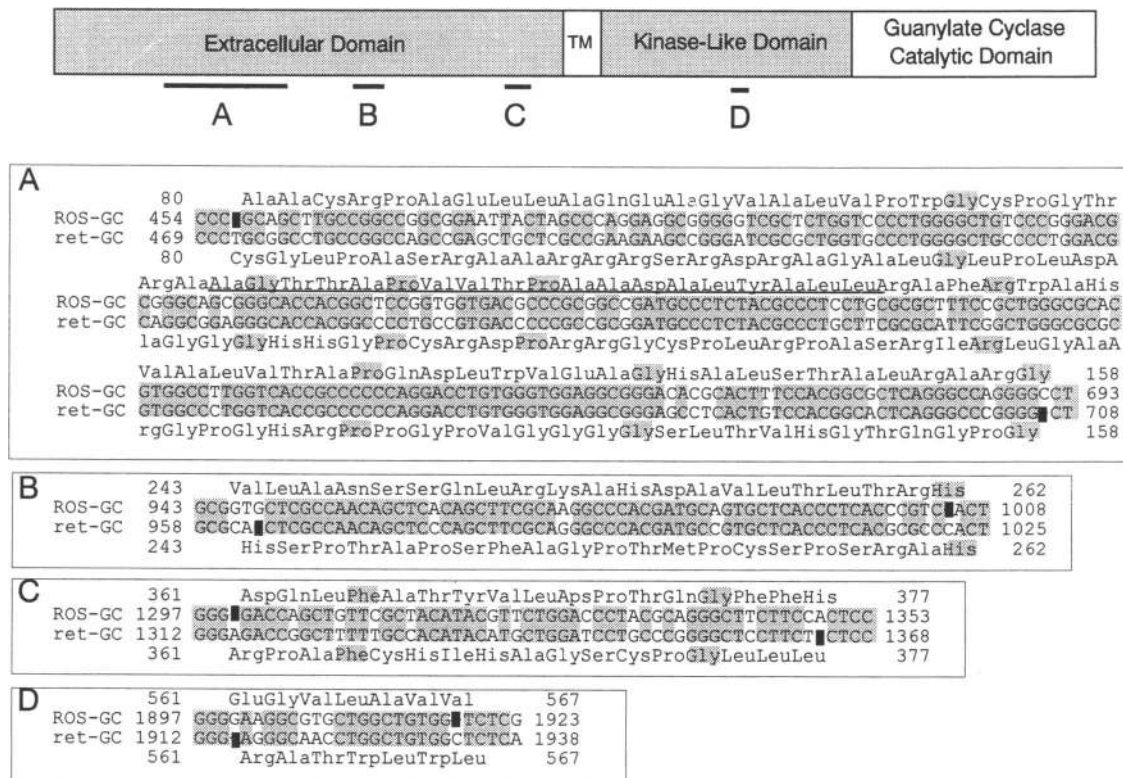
Extracellular Domain | TM | Kinase-Like Domain | Guanylate Cyclase Catalytic Domain

A B C D

A
80 AlaAlaCysArgProAlaGluLeuLeuAlaGlnGluAlaGlyValAlaLeuValProTrpGlyCysProGlyThr
ROS-GC 454 CCCGCAGCTTGCCGGCCGGCGGAATTACTAGCCCAGGAGGCGGGGGTCGCTCTGGTCCCCTGGGGCTGTCCCGGGACG
ret-GC 469 CCCTGCGGCCTGCCGGCCAGCCGAGCTGCTCGCCGAAGAAGCCGGGATCGCGCTGGTGCCCTGGGGCTGCCCCTGGACG
80 CysGlyLeuProAlaSerArgAlaAlaArgArgSerArgAspArgAlaGlyAlaLeuGlyLeuProLeuAspA
ArgAlaAlaGlyThrThrAlaProValValThrProAlaAlaAspAlaLeuTyrAlaLeuLeuArgAlaPheArgTrpAlaHis
ROS-GC CGGGCAGCGGGCACCACGGCTCCGGTGGTGACGCCCGCGGCCGATGCCCTCTACGCCCTCCTGCGCGCTTTCCGCTGGGCGCAC
ret-GC CAGGCGGAGGGCACCACGGCCCTGCCGTGACCCCCGCCGCGGATGCCCTCTACGCCCTGCTTCGCGCATTCGGCTGGGCGCGC
laGlyGlyGlyHisHisGlyProCysArgAspProArgArgGlyCysProLeuArgProAlaSerArgIleArgLeuGlyAlaA
ValAlaLeuValThrAlaProGlnAspLeuTrpValGluAlaGlyHisAlaLeuSerThrAlaLeuArgAlaArgGly 158
ROS-GC GTGGCCTTGGTCACCGCCCCCCAGGACCTGTGGGTGGAGGCGGGACACGCACTTTCCACGGCGCTCAGGGCCAGGGGCCT 693
ret-GC GTGGCCCTGGTCACCGCCCCCCAGGACCTGTGGGTGGAGGCGGGAGCCTCACTGTCCACGGCACTCAGGGCCCGGGGCT 708
rgGlyProGlyHisArgProProGlyProValGlyGlyGlyGlySerLeuThrValHisGlyThrGlnGlyProGly 158

B
243 ValLeuAlaAsnSerSerGlnLeuArgLysAlaHisAspAlaValLeuThrLeuThrArgHis 262
ROS-GC 943 GCGGTGCTCGCCAACAGCTCACAGCTTCGCAAGGCCCACGATGCAGTGCTCACCCTCACCCGTCACT 1008
ret-GC 958 GCGCACTCGCCAACAGCTCCCAGCTTCGCAGGGCCCACGATGCCGTGCTCACCCTCACGCGCCACT 1025
243 HisSerProThrAlaProSerPheAlaGlyProThrMetProCysSerProSerArgAlaHis 262

C
361 AspGlnLeuPheAlaThrTyrValLeuApsProThrGlnGlyPhePheHis 377
ROS-GC 1297 GGGGACCAGCTGTTCGCTACATACGTTCTGGACCCTACGCAGGGCTTCTTCCACTCC 1353
ret-GC 1312 GGGAGACCGGCTTTTGCCACATACATGCTGGATCCTGCCCGGGGCTCCTTCTCTCC 1368
361 ArgProAlaPheCysHisIleHisAlaGlySerCysProGlyLeuLeuLeu 377

D
561 GluGlyValLeuAlaValVal 567
ROS-GC 1897 GGGGAAGGCGTGCTGGCTGTGGTCTCG 1923
ret-GC 1912 GGGAGGGCAACCTGGCTGTGGCTCTCA 1938
561 ArgAlaThrTrpLeuTrpLeu 567